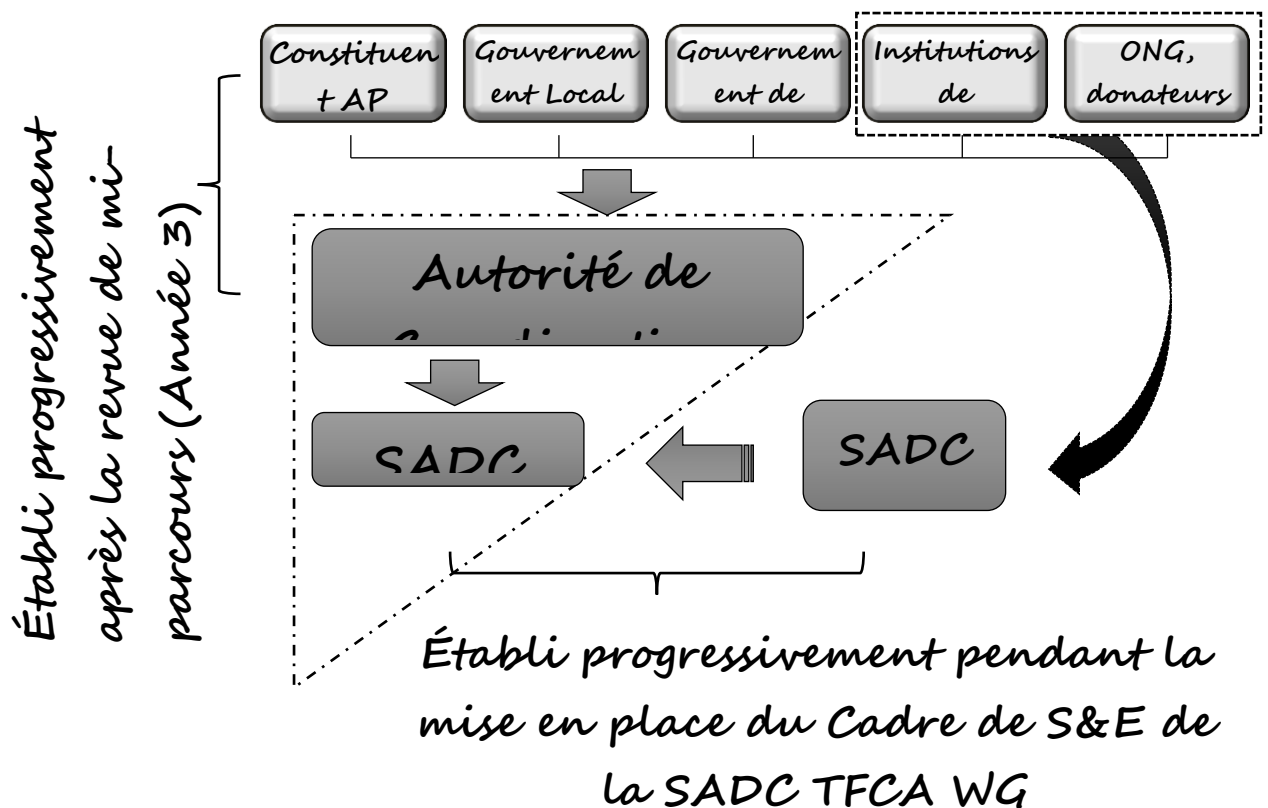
Établi progressivement après la revue de mi-parcours (Année 3)

Constituent AP

Gouvernement Local

Gouvernement de

Institutions de

ONG, donateurs

Autorité de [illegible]

SADC

SADC

Établi progressivement pendant la mise en place du Cadre de S&E de la SADC TFCA WG